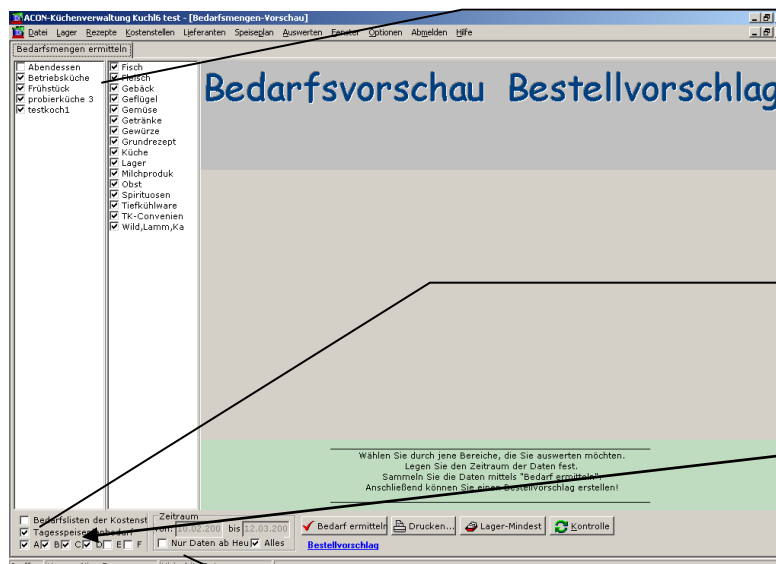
ACON-Küchenverwaltung Kuchl6 test - [Bedarfsmengen-Vorschau]

Datei Lager Rezepte Kostenstellen Lieferanten Speiseplan Auswerten Fenster Optionen Abmelden Hilfe

Bedarfsmengen ermitteln

Abendessen
Betriebsküche
Frühstück
probierküche 3
testkoch1

Fisch
Fleisch
Gebäck
Geflügel
Gemüse
Getränke
Gewürze
Grundrezept
Küche
Lager
Milchproduk
Obst
Spirituosen
Tiefkühlware
TK-Convenien
Wild,Lamm,Ka

Bedarfsvorschau Bestellvorschlag

Wählen Sie durch jene Bereiche, die Sie auswerten möchten.
Legen Sie den Zeitraum der Daten fest.
Sammeln Sie die Daten mittels "Bedarf ermitteln"
Anschließend können Sie einen Bestellvorschlag erstellen!

Bedarfslisten der Kostenst
Tagesspeise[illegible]
A B C D E F

Zeitraum
von: 10.02.200 bis 12.03.200
Nur Daten ab Heu Alles

Bedarf ermitteln
Drucken...
Lager-Mindest
Kontrolle

Bestellvorschlag